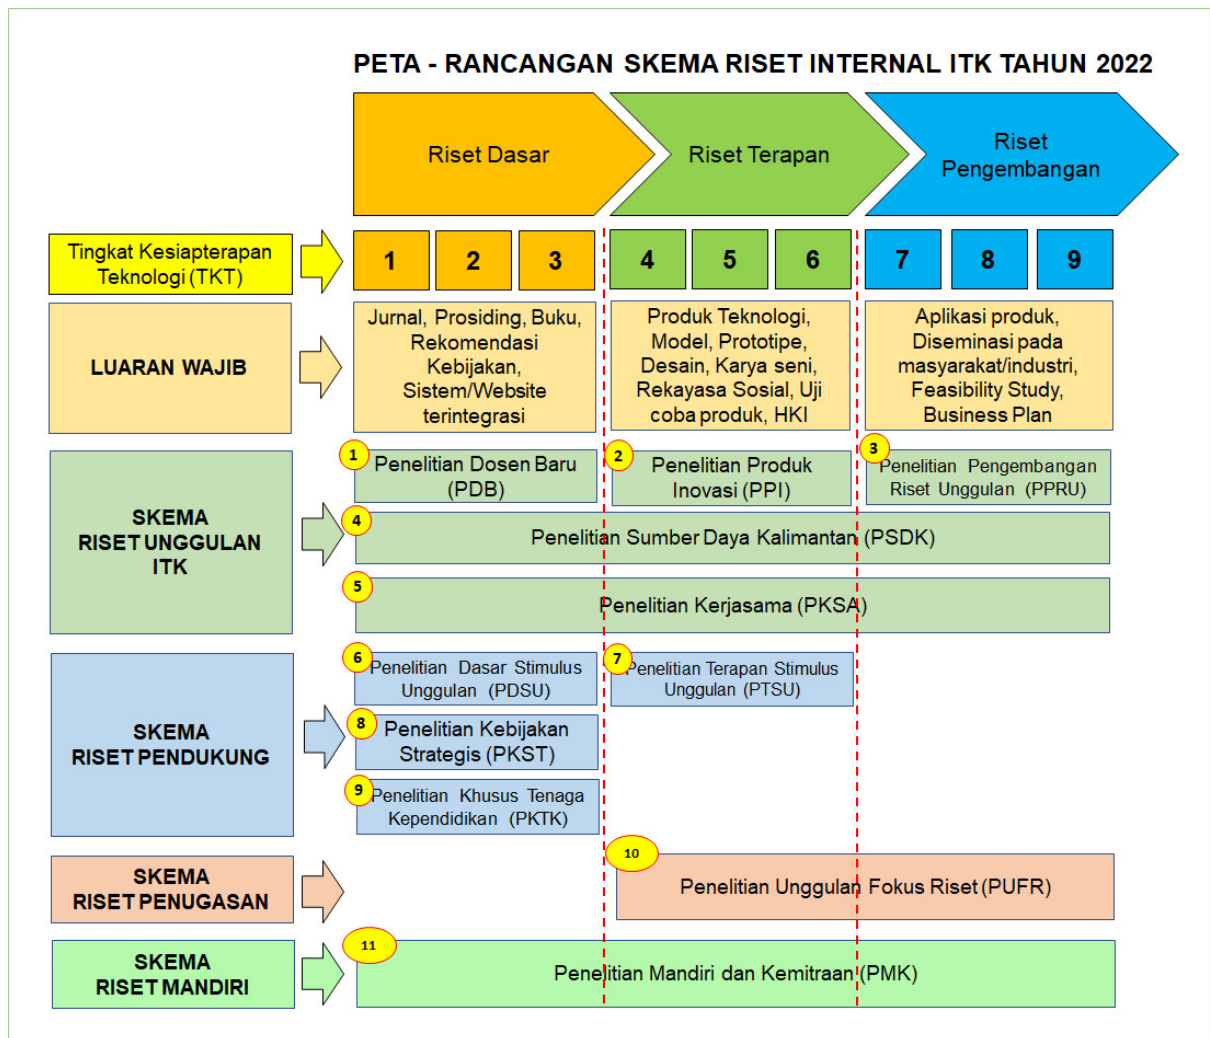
PETA - RANCANGAN SKEMA RISET INTERNAL ITK TAHUN 2022

Riset Dasar

Riset Terapan

Riset Pengembangan

Tingkat Kesiapterapan Teknologi (TKT)

1 2 3 4 5 6 7 8 9

LUARAN WAJIB

Jurnal, Prosiding, Buku, Rekomendasi Kebijakan, Sistem/Website terintegrasi

Produk Teknologi, Model, Prototipe, Desain, Karya seni, Rekayasa Sosial, Uji coba produk, HKI

Aplikasi produk, Diseminasi pada masyarakat/industri, Feasibility Study, Business Plan

SKEMA RISET UNGGULAN ITK

1 Penelitian Dosen Baru (PDB)

2 Penelitian Produk Inovasi (PPI)

3 Penelitian Pengembangan Riset Unggulan (PPRU)

4 Penelitian Sumber Daya Kalimantan (PSDK)

5 Penelitian Kerjasama (PKSA)

SKEMA RISET PENDUKUNG

6 Penelitian Dasar Stimulus Unggulan (PDSU)

7 Penelitian Terapan Stimulus Unggulan (PTSU)

8 Penelitian Kebijakan Strategis (PKST)

9 Penelitian Khusus Tenaga Kependidikan (PKTK)

SKEMA RISET PENUGASAN

10 Penelitian Unggulan Fokus Riset (PUFR)

SKEMA RISET MANDIRI

11 Penelitian Mandiri dan Kemitraan (PMK)